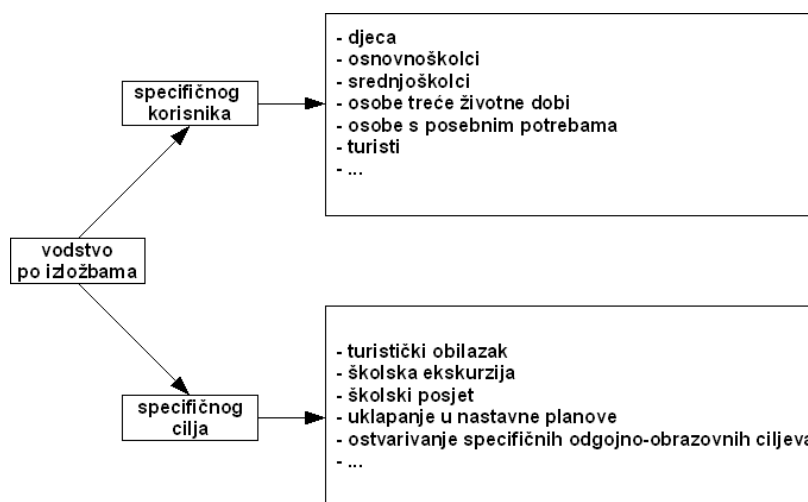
vodstvo po izložbama

specifičnog korisnika

- djeca
- osnovnoškolci
- srednjoškolci
- osobe treće životne dobi
- osobe s posebnim potrebama
- turisti
- ...

specifičnog cilja

- turistički obilazak
- školska ekskurzija
- školski posjet
- uklapanje u nastavne planove
- ostvarivanje specifičnih odgojno-obrazovnih ciljeva
- ...